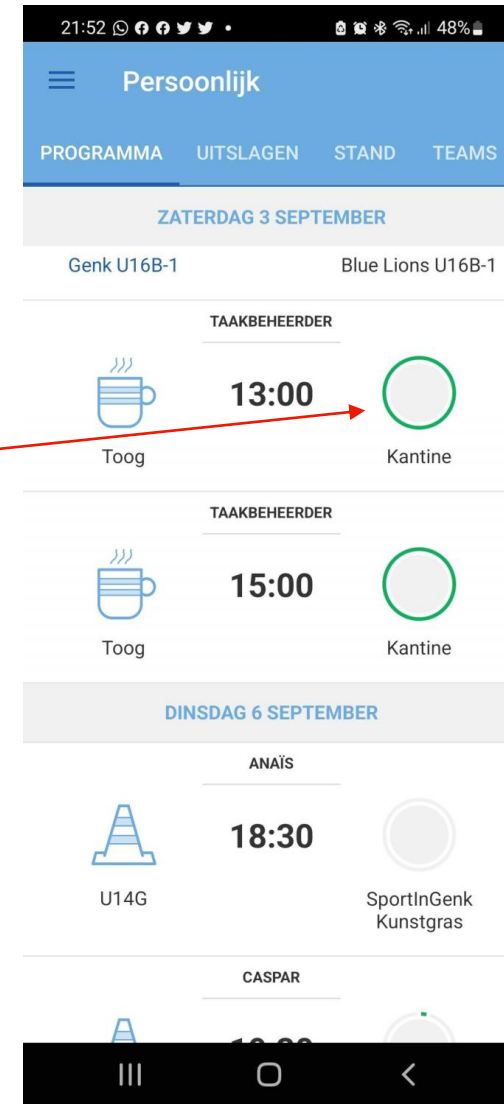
21:52 48%

Persoonlijk

PROGRAMMA UITSLAGEN STAND TEAMS

ZATERDAG 3 SEPTEMBER

Genk U16B-1 Blue Lions U16B-1

TAAKBEHEERDER

13:00

Toog Kantine

TAAKBEHEERDER

15:00

Toog Kantine

DINSDAG 6 SEPTEMBER

ANAÏS

18:30

U14G SportInGenk Kunstgras

CASPAR

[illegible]